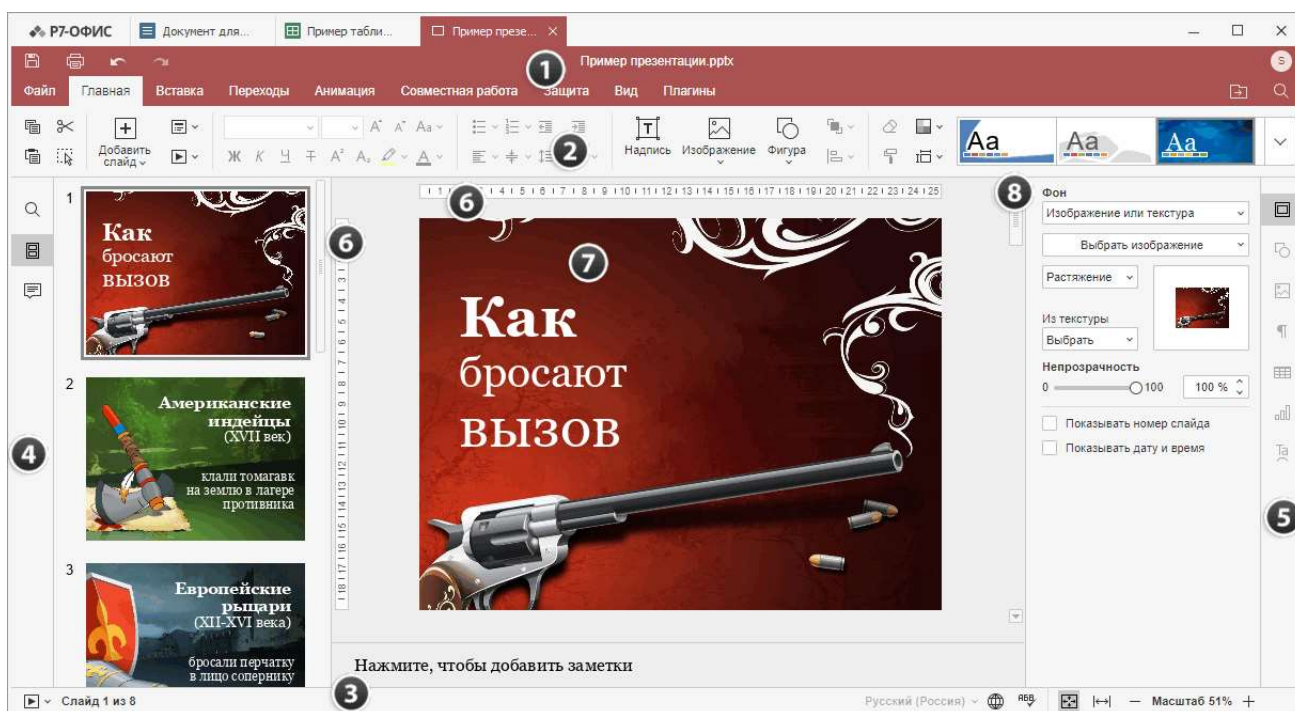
Р7-ОФИС
Документ для...
Пример табли...
Пример презе...
Пример презентации.pptx
S
Файл
Главная
Вставка
Переходы
Анимация
Совместная работа
Защита
Вид
Плагины
Добавить слайд
Надпись
Изображение
Фигура
Aa
Aa
Aa
1
2
3
4
5
6
6
7
8
1
Как бросают вызов
2
Американские индейцы (XVII век)
клали томагавк на землю в лагере противника
3
Европейские рыцари (XII-XVI века)
бросали перчатку в лицо сопернику
Как бросают вызов
Нажмите, чтобы добавить заметки
Фон
Изображение или текстура
Выбрать изображение
Растяжение
Из текстуры
Выбрать
Непрозрачность
0
100
100 %
Показывать номер слайда
Показывать дату и время
Слайд 1 из 8
Русский (Россия)
Масштаб 51%